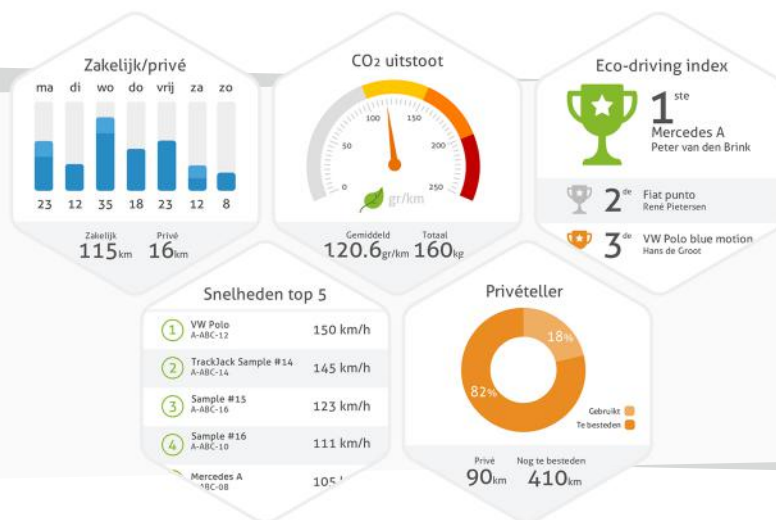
Zakelijk/privé

| ma | di | wo | do | vrij | za | zo |
|---|---|---|---|---|---|---|
| 23 | 12 | 35 | 18 | 23 | 12 | 8 |

Zakelijk 115km Privé 16km

$CO_2$ uitstoot

0 50 100 150 200 250 gr/km

Gemiddeld 120.6gr/km Totaal 160kg

Eco-driving index

1ste Mercedes A Peter van den Brink

2de Fiat punto René Pietersen

3de VW Polo blue motion Hans de Groot

Snelheden top 5

| | | |
|---|---|---|
| 1 | VW Polo A-ABC-12 | 150 km/h |
| 2 | TrackJack Sample #14 A-ABC-14 | 145 km/h |
| 3 | Sample #15 A-ABC-16 | 123 km/h |
| 4 | Sample #16 A-ABC-10 | 111 km/h |
| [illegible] | Mercedes A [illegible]BC-08 | 105 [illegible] |

Privételler

18%

82%

Gebruikt

Te besteden

Privé 90km Nog te besteden 410km